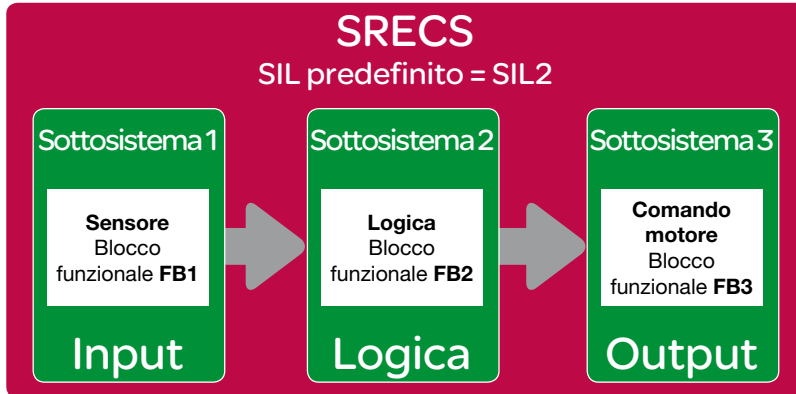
SRECS
SIL predefinito = SIL2

Sottosistema 1

**Sensore**
Blocco
funzionale **FB1**

Input

Sottosistema 2

**Logica**
Blocco
funzionale **FB2**

Logica

Sottosistema 3

**Comando motore**
Blocco
funzionale **FB3**

Output